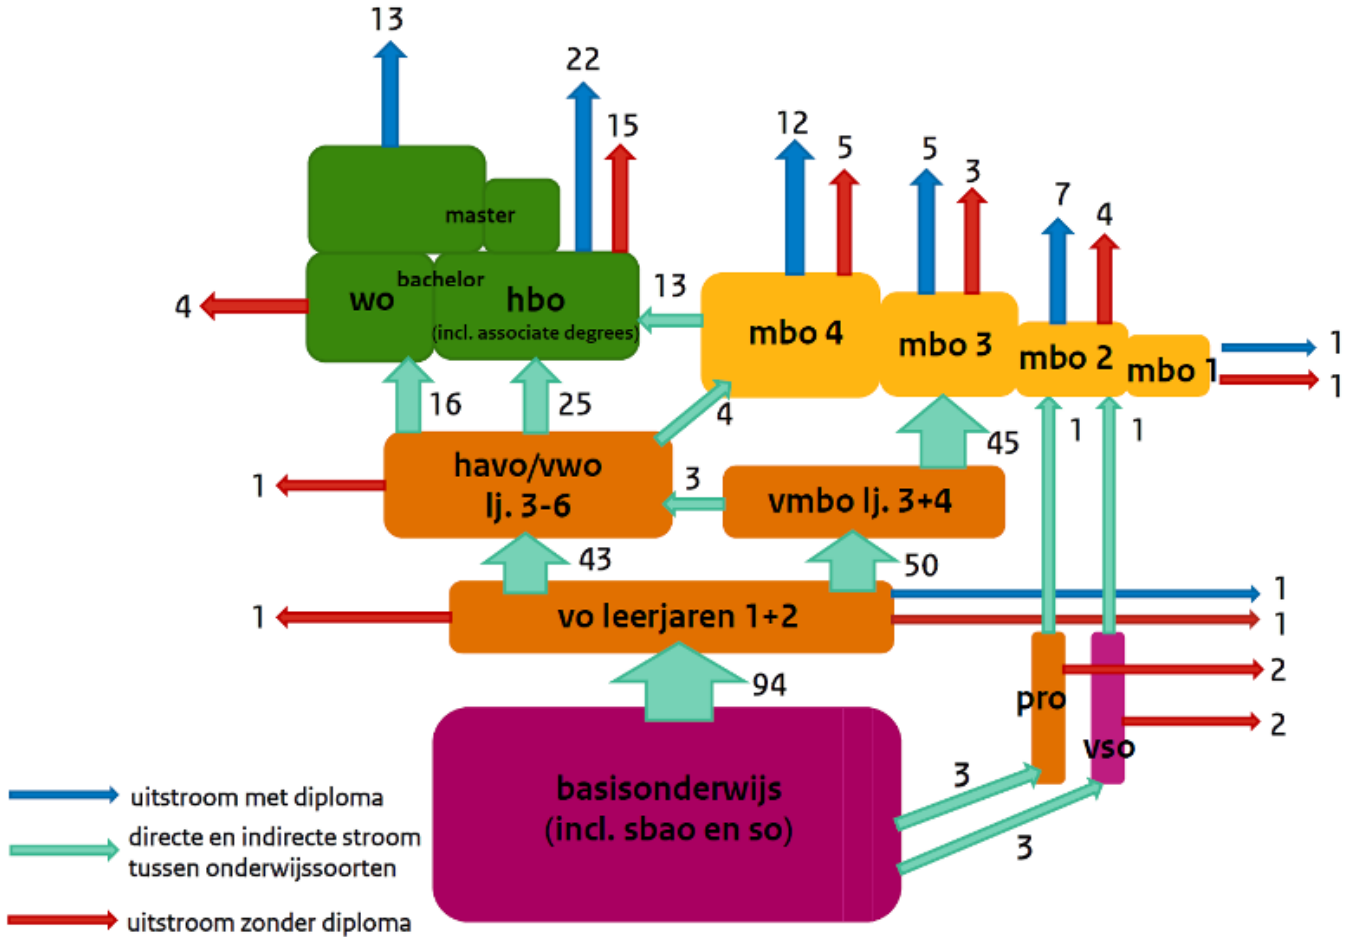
13
22
15
master
bachelor
4
wo
hbo
(incl. associate degrees)
13
12
5
mbo 4
5
3
mbo 3
7
4
mbo 2
mbo 1
1
1
16
25
4
1
1
45
havo/vwo
lj. 3-6
1
3
vmbo lj. 3+4
43
50
1
vo leerjaren 1+2
1
1
94
pro
2
2
vso
basisonderwijs
(incl. sbao en so)
3
3
uitstroom met diploma
directe en indirecte stroom tussen onderwijssoorten
uitstroom zonder diploma